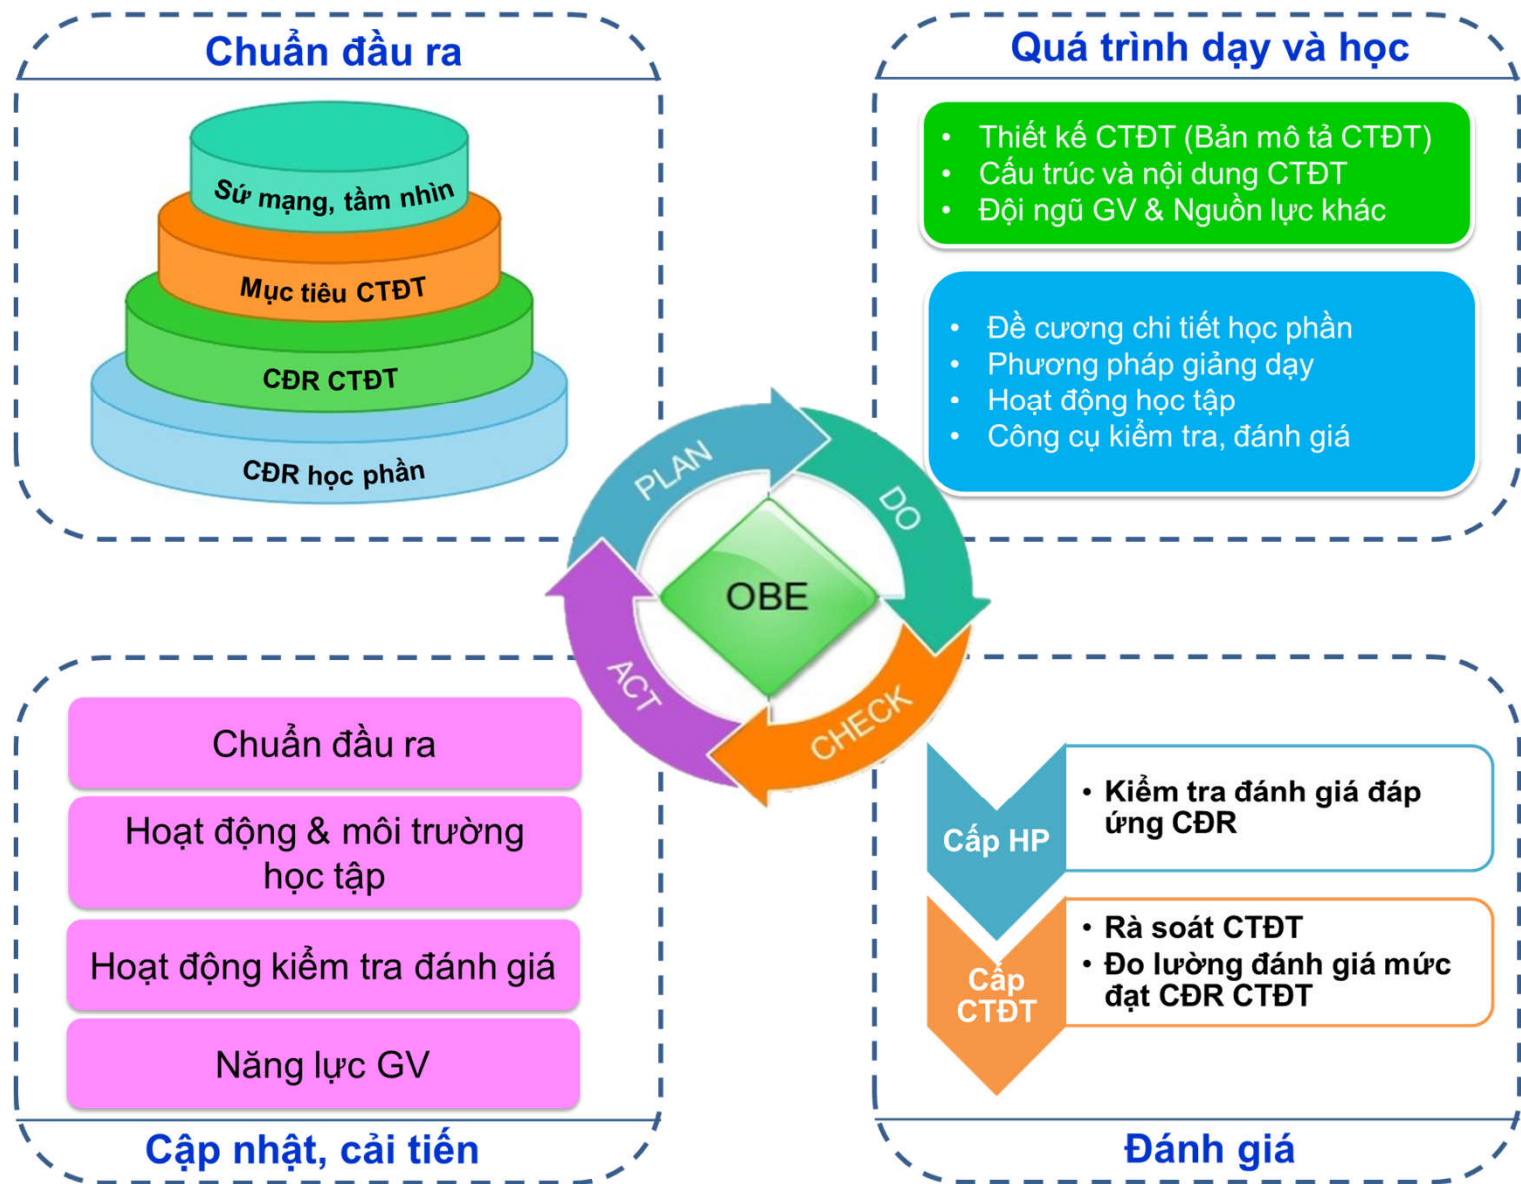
Chuẩn đầu ra

Sứ mạng, tầm nhìn

Mục tiêu CTĐT

CĐR CTĐT

CĐR học phần

Quá trình dạy và học

- Thiết kế CTĐT (Bản mô tả CTĐT)
- Cấu trúc và nội dung CTĐT
- Đội ngũ GV & Nguồn lực khác

- Đề cương chi tiết học phần
- Phương pháp giảng dạy
- Hoạt động học tập
- Công cụ kiểm tra, đánh giá

PLAN

DO

CHECK

ACT

OBE

Chuẩn đầu ra

Hoạt động & môi trường học tập

Hoạt động kiểm tra đánh giá

Năng lực GV

Cập nhật, cải tiến

Cấp HP

- Kiểm tra đánh giá đáp ứng CĐR

Cấp CTĐT

- Rà soát CTĐT
- Đo lường đánh giá mức đạt CĐR CTĐT

Đánh giá